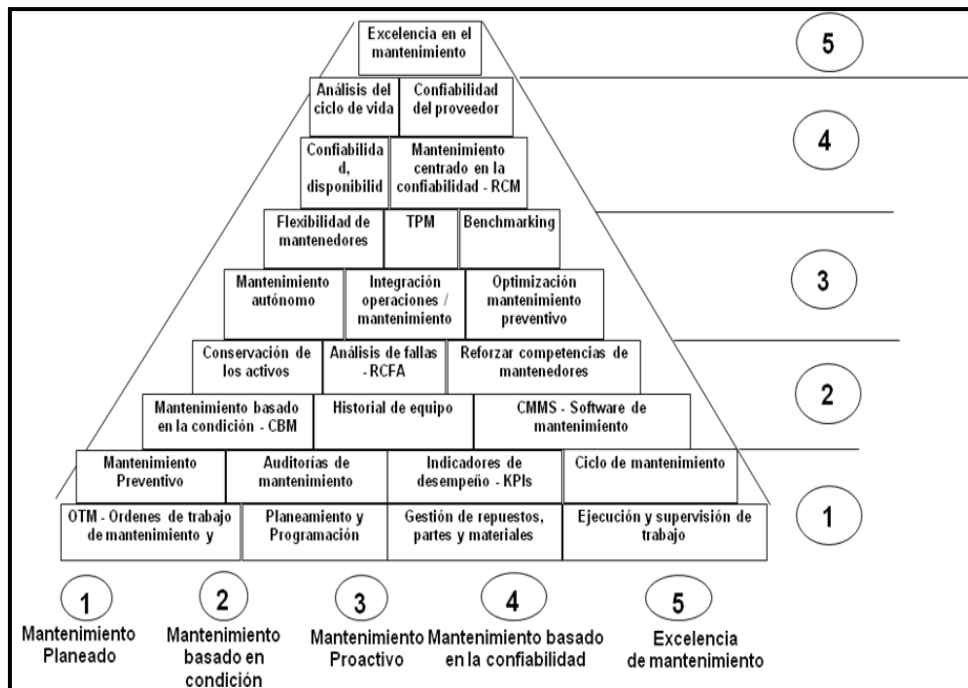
Excelencia en el mantenimiento

5

Análisis del ciclo de vida

Confiabilidad del proveedor

4

Confiabilidad, disponibilid

Mantenimiento centrado en la confiabilidad - RCM

Flexibilidad de mantenedores

TPM

Benchmarking

3

Mantenimiento autónomo

Integración operaciones / mantenimiento

Optimización mantenimiento preventivo

Conservación de los activos

Análisis de fallas - RCFA

Reforzar competencias de mantenedores

2

Mantenimiento basado en la condición - CBM

Historial de equipo

CMMS - Software de mantenimiento

Mantenimiento Preventivo

Auditorías de mantenimiento

Indicadores de desempeño - KPIs

Ciclo de mantenimiento

1

OTM - Ordenes de trabajo de mantenimiento y

Planeamiento y Programación

Gestión de repuestos, partes y materiales

Ejecución y supervisión de trabajo

1
Mantenimiento Planeado

2
Mantenimiento basado en condición

3
Mantenimiento Proactivo

4
Mantenimiento basado en la confiabilidad

5
Excelencia de mantenimiento